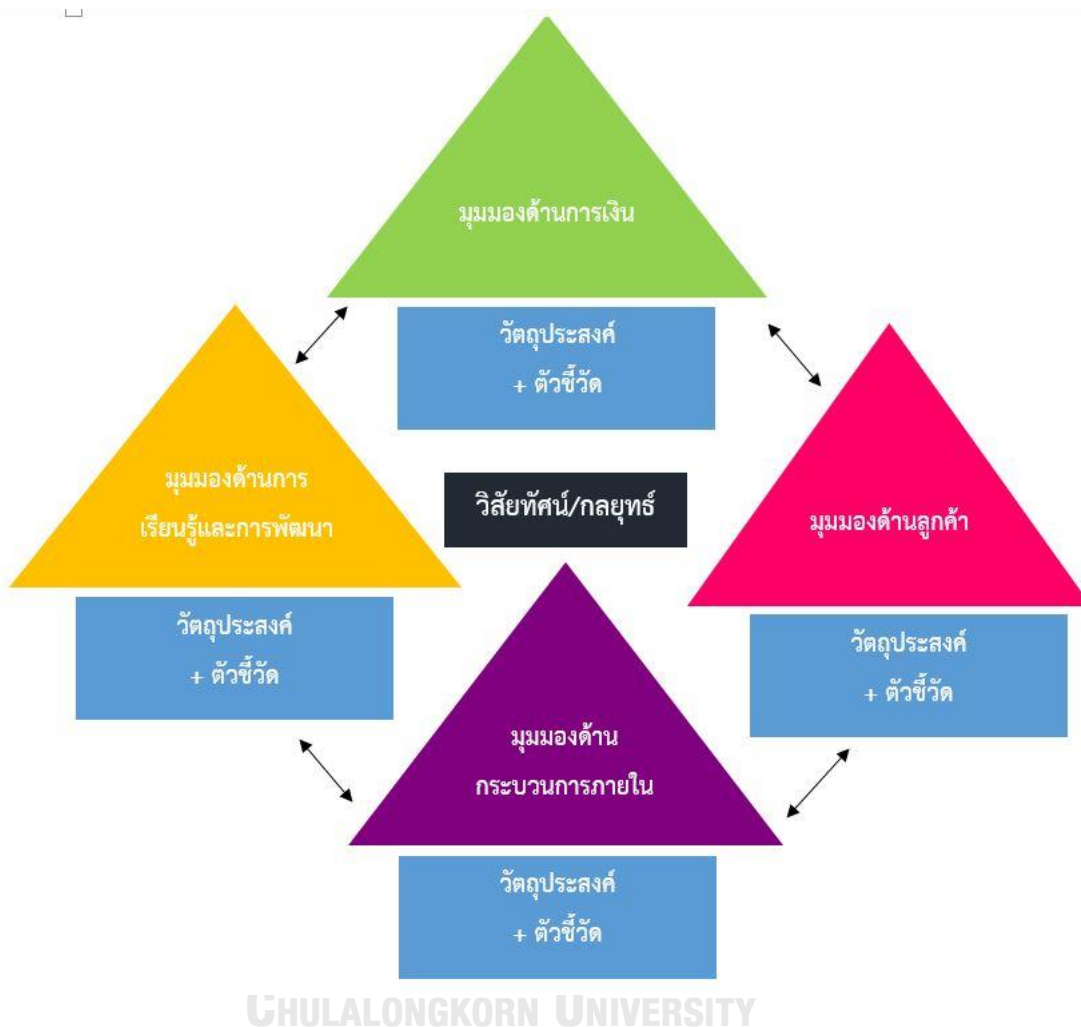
มุมมองด้านการเงิน

วัตถุประสงค์
+ ตัวชี้วัด

มุมมองด้านการ
เรียนรู้และการพัฒนา

วิสัยทัศน์/กลยุทธ์

มุมมองด้านลูกค้า

วัตถุประสงค์
+ ตัวชี้วัด

วัตถุประสงค์
+ ตัวชี้วัด

มุมมองด้าน
กระบวนการภายใน

วัตถุประสงค์
+ ตัวชี้วัด

CHULALONGKORN UNIVERSITY